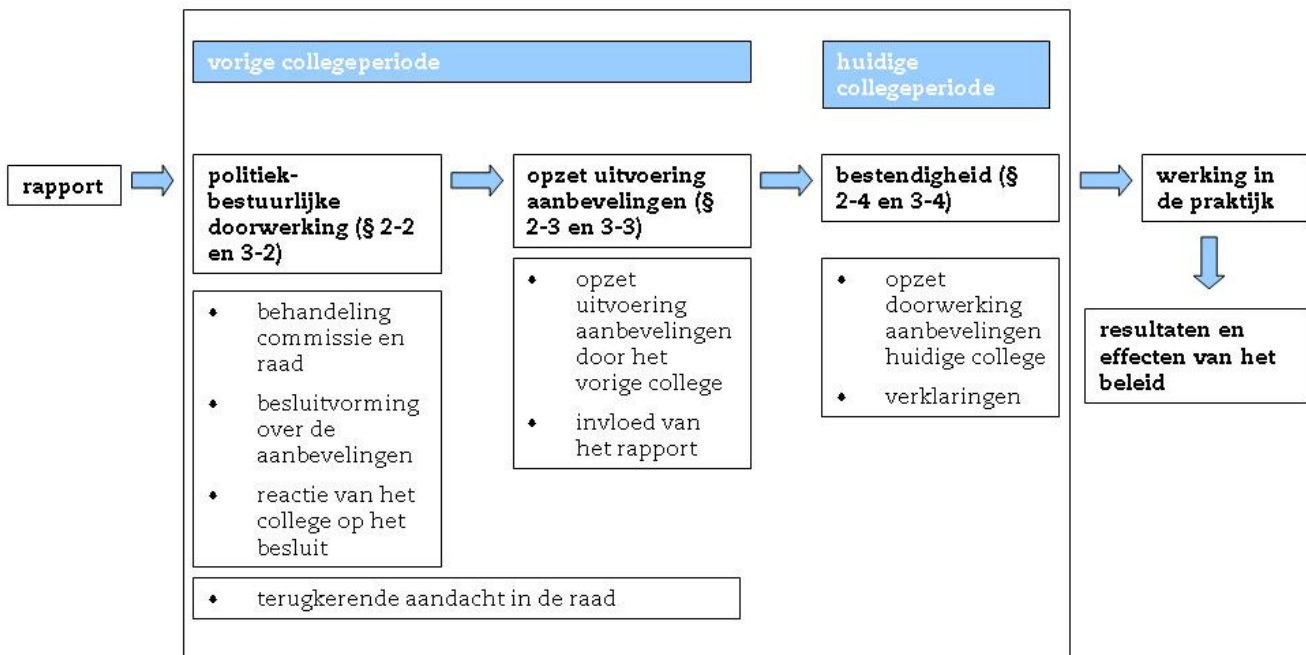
vorige collegeperiode

huidige collegeperiode

rapport

politiek-bestuurlijke doorwerking (§ 2-2 en 3-2)

- behandeling commissie en raad
- besluitvorming over de aanbevelingen
- reactie van het college op het besluit

opzet uitvoering aanbevelingen (§ 2-3 en 3-3)

- opzet uitvoering aanbevelingen door het vorige college
- invloed van het rapport

bestendigheid (§ 2-4 en 3-4)

- opzet doorwerking aanbevelingen huidige college
- verklaringen

- terugkerende aandacht in de raad

werking in de praktijk

resultaten en effecten van het beleid